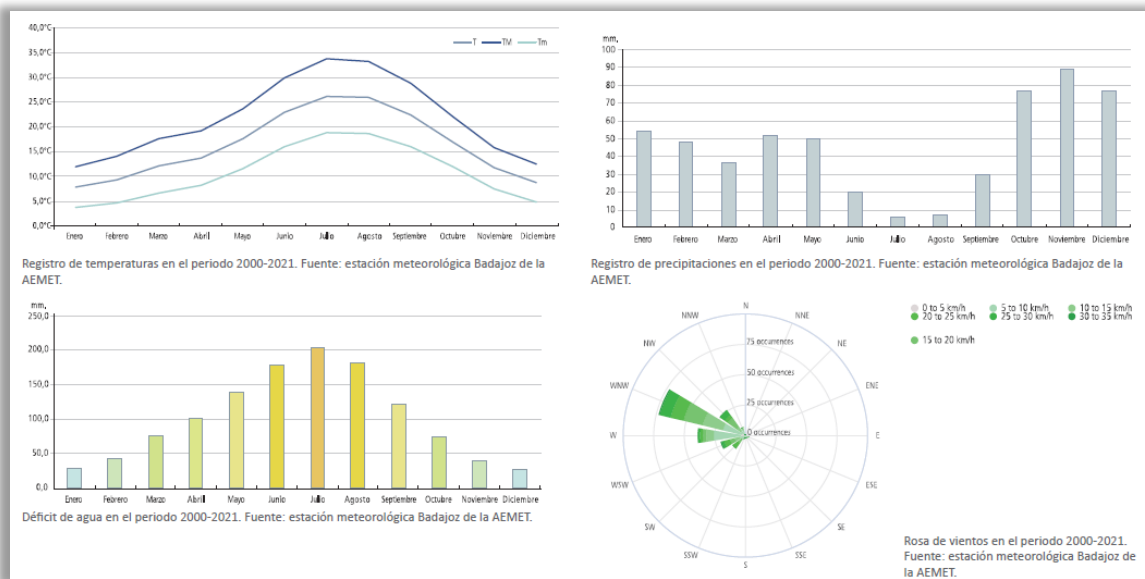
40,0°C
35,0°C
30,0°C
25,0°C
20,0°C
15,0°C
10,0°C
5,0°C
0,0°C
T TM Tm
Enero Febrero Marzo Abril Mayo Junio Julio Agosto Septiembre Octubre Noviembre Diciembre

Registro de temperaturas en el periodo 2000-2021. Fuente: estación meteorológica Badajoz de la AEMET.

mm.
100
90
80
70
60
50
40
30
20
10
0
Enero Febrero Marzo Abril Mayo Junio Julio Agosto Septiembre Octubre Noviembre Diciembre

Registro de precipitaciones en el periodo 2000-2021. Fuente: estación meteorológica Badajoz de la AEMET.

mm.
250,0
200,0
150,0
100,0
50,0
0,0
Enero Febrero Marzo Abril Mayo Junio Julio Agosto Septiembre Octubre Noviembre Diciembre

Déficit de agua en el periodo 2000-2021. Fuente: estación meteorológica Badajoz de la AEMET.

N
NNE
NE
ENE
E
ESE
SE
SSE
S
SSW
SW
WSW
W
WNW
NW
NNW
75 occurrences
50 occurrences
25 occurrences
0 occurrences

0 to 5 km/h
5 to 10 km/h
10 to 15 km/h
20 to 25 km/h
25 to 30 km/h
30 to 35 km/h
15 to 20 km/h

Rosa de vientos en el periodo 2000-2021. Fuente: estación meteorológica Badajoz de la AEMET.